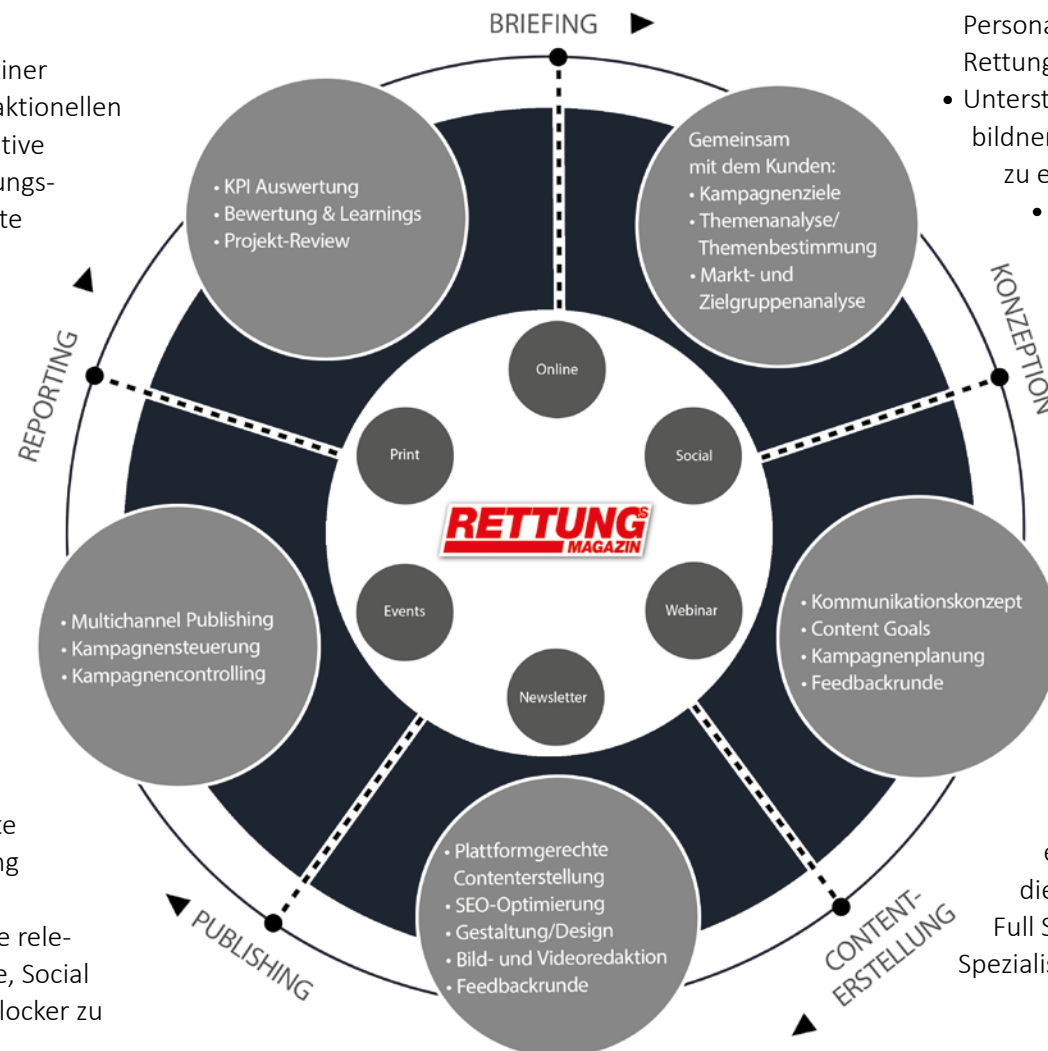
iner
aktionellen
tive
ungs-
te

BRIEFING

Persona
Rettung
• Unterst
bildner
zu e
•

• KPI Auswertung
• Bewertung & Learnings
• Projekt-Review

Gemeinsam mit dem Kunden:
• Kampagnenziele
• Themenanalyse/ Themenbestimmung
• Markt- und Zielgruppenanalyse

KONZEPTION

REPORTING

Online

Print

Social

RETTUNGS MAGAZIN

Events

Webinar

Newsletter

• Multichannel Publishing
• Kampagnensteuerung
• Kampagnencontrolling

• Kommunikationskonzept
• Content Goals
• Kampagnenplanung
• Feedbackrunde

• Plattformgerechte Contenterstellung
• SEO-Optimierung
• Gestaltung/Design
• Bild- und Videoredaktion
• Feedbackrunde

te
ng

e rele-
e, Social
locker zu

PUBLISHING

CONTENT-ERSTELLUNG

e
die
Full S
Speziali